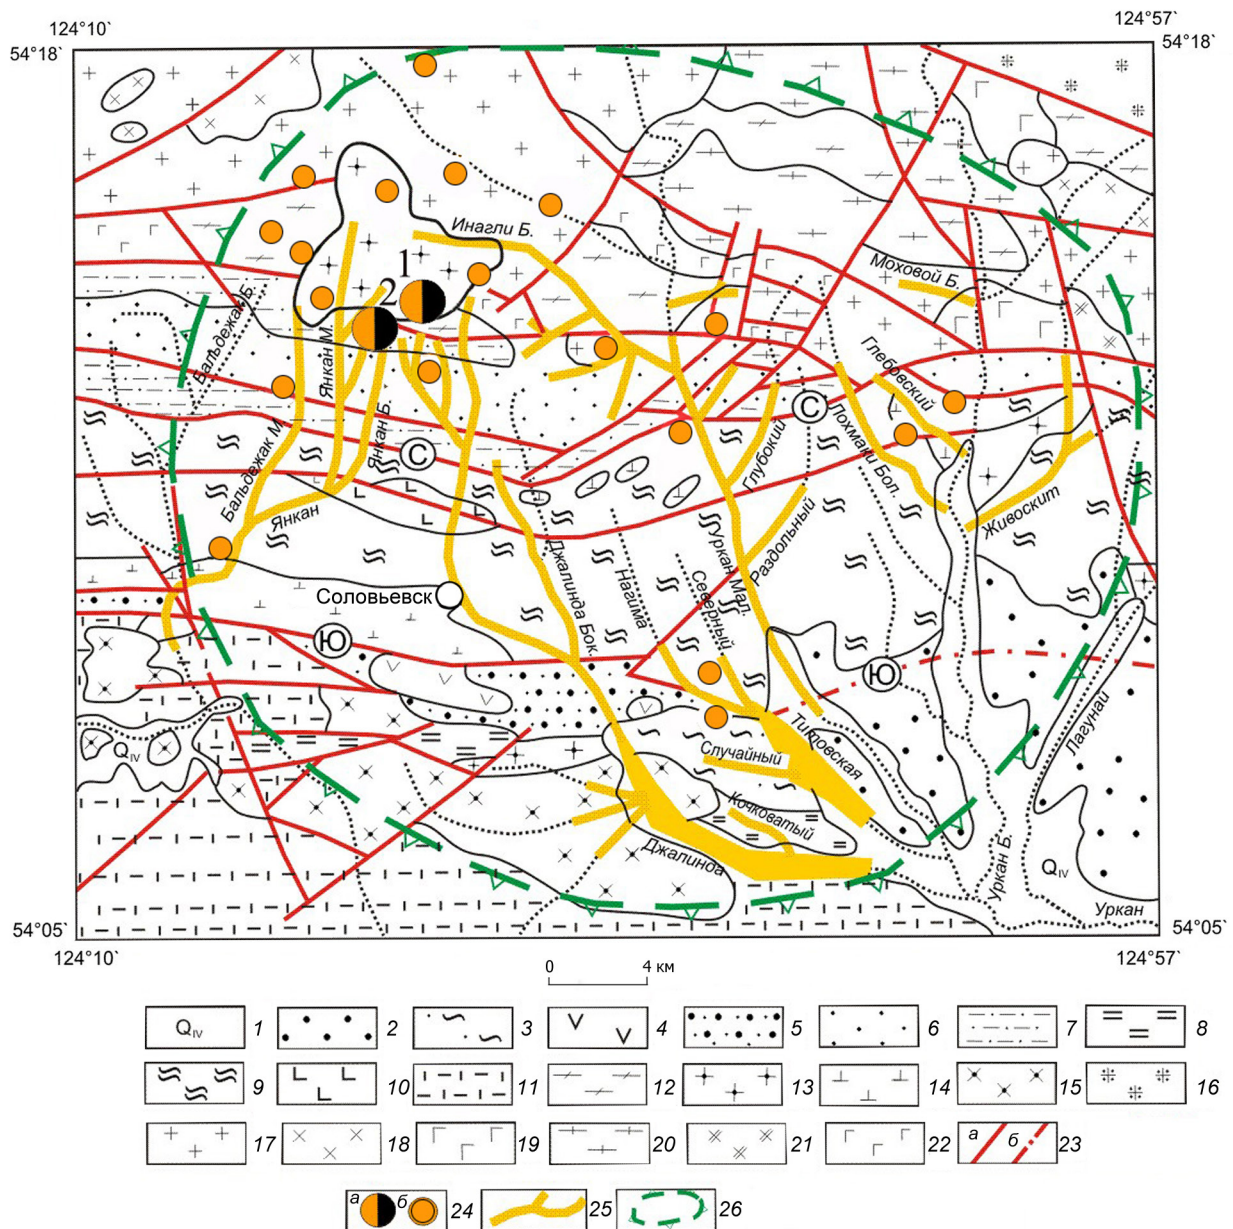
124°10`
54°18`
124°57`
54°18`

Инагли Б.
1
2
Моховой Б.
Бальдежак Б.
Янкан М.
Янкан Б.
Бальдежак М.
Янкан
С
С
Глебовский
Лохмачи Бол.
Глубокий
Раздольный
Живоскит
Джалинда Бок.
Нагима
Уркан Мал.
Северный
Соловьевск
Ю
Ю
Случайный
Тиковская
Кочковатый
Джалинда
Лагунаи
Уркан Б.
Уркан
$Q_{IV}$
$Q_{IV}$

54°05`
124°10`
0
4 км
124°57`
54°05`

$Q_{IV}$ 1
2
3
4
5
6
7
8
9
10
11
12
13
14
15
16
17
18
19
20
21
22
а б 23
а б 24
25
26